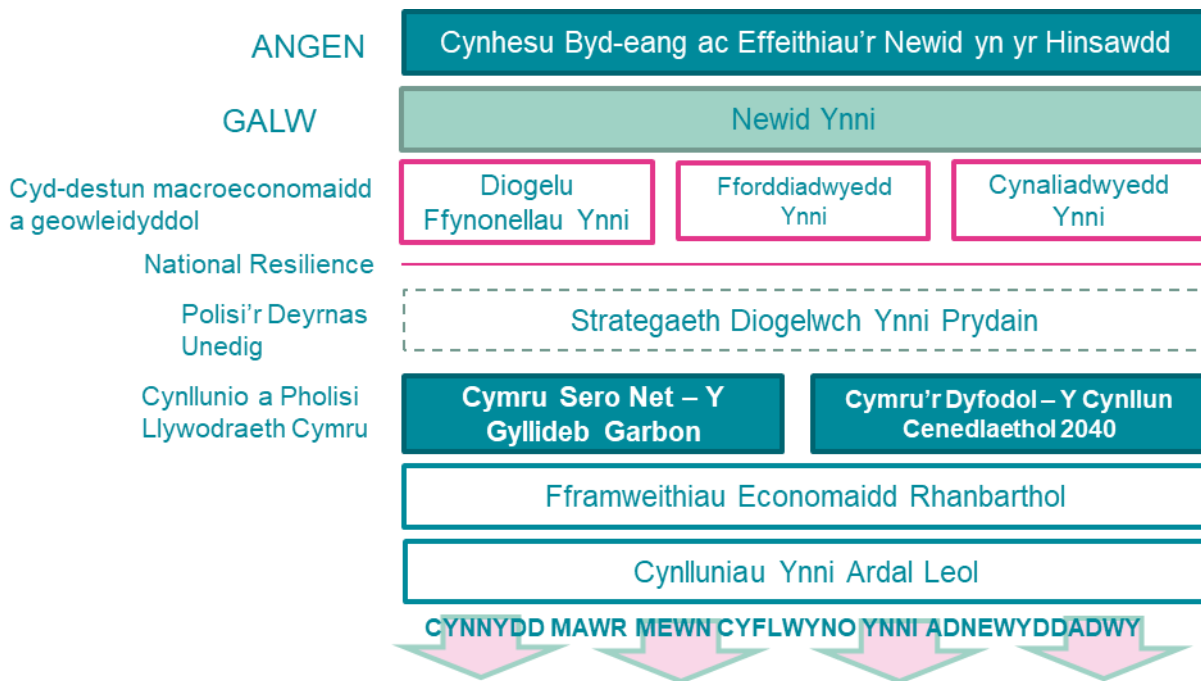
ANGEN
Cynhesu Byd-eang ac Effeithiau'r Newid yn yr Hinsawdd

GALW
Newid Ynni

Cyd-destun macroeconomaidd a geowleidyddol
Diogelu Ffynonellau Ynni
Fforddiadwyedd Ynni
Cynaliadwyedd Ynni

National Resilience

Polisi'r Deyrnas Unedig
Strategaeth Diogelwch Ynni Prydain

Cynllunio a Pholisi Llywodraeth Cymru
Cymru Sero Net – Y Gyllideb Garbon
Cymru'r Dyfodol – Y Cynllun Cenedlaethol 2040

Fframweithiau Economaidd Rhanbarthol

Cynlluniau Ynni Ardal Leol

CYNNYDD MAWR MEWN CYFLWYNO YNNI ADNEWYDDADWY